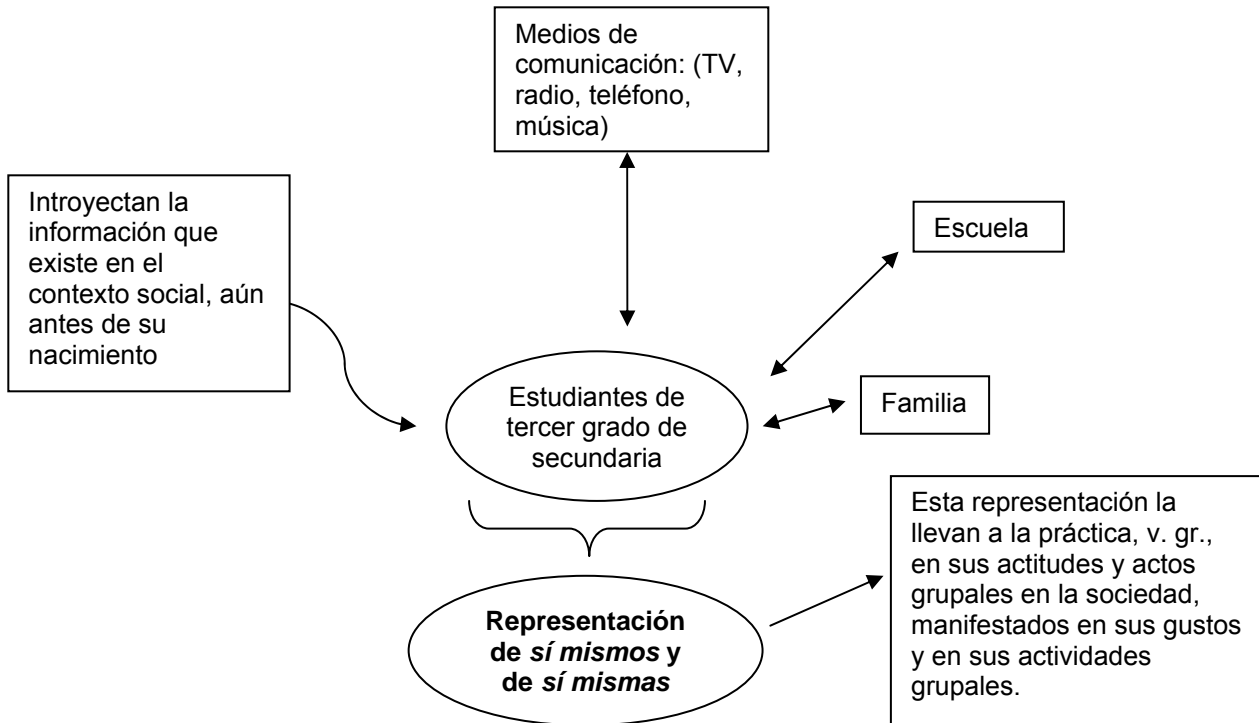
Medios de comunicación: (TV, radio, teléfono, música)

Introyectan la información que existe en el contexto social, aún antes de su nacimiento

Escuela

Estudiantes de tercer grado de secundaria

Familia

Representación de *sí mismos* y de *sí mismas*

Esta representación la llevan a la práctica, v. gr., en sus actitudes y actos grupales en la sociedad, manifestados en sus gustos y en sus actividades grupales.